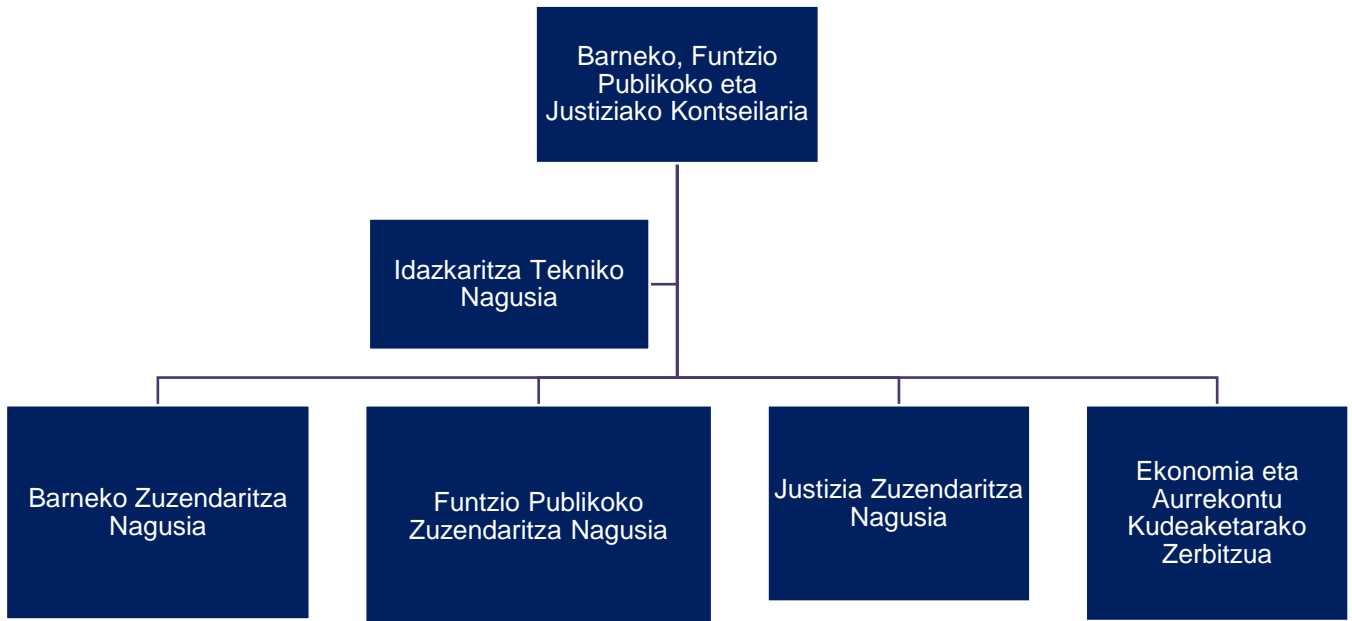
Barneko, Funtzio Publikoko eta Justiziako Kontseilaria

Idazkaritza Tekniko Nagusia

Barneko Zuzendaritza Nagusia

Funtzio Publikoko Zuzendaritza Nagusia

Justizia Zuzendaritza Nagusia

Ekonomia eta Aurrekontu Kudeaketarako Zerbitzua